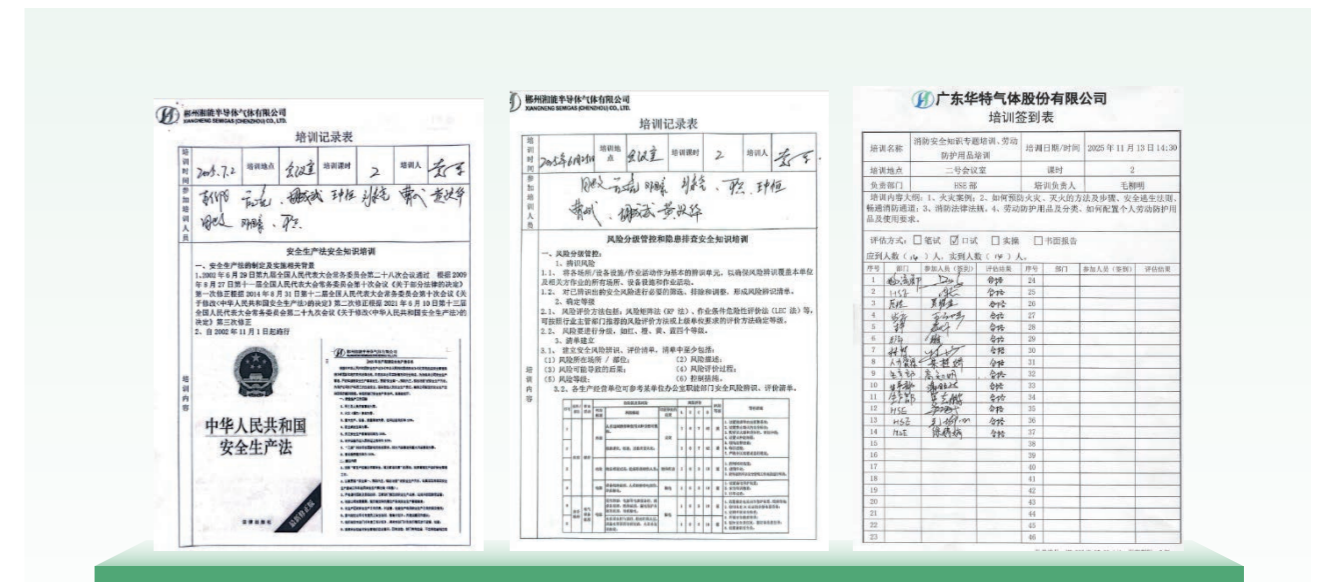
郴州湘能华导体气体有限公司
XIANGNENG SEMGAS (CHENZHOU) CO., LTD.

培训记录表

| 培训时间 | 2025.7.2 | 培训地点 | 会议室 | 培训课时 | 2 | 培训人 | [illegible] |
|---|---|---|---|---|---|---|---|
| 参加培训人员 | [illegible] | | | | | | |

安全生产法安全知识培训

一、安全生产法的制定及实施和修改历程

1.2002年6月29日第九届全国人民代表大会常务委员会第二十八次会议通过 根据2009年8月27日第十一届全国人民代表大会常务委员会第十次会议《关于修改部分法律的决定》第一次修正 根据2014年8月31日第十二届全国人民代表大会常务委员会第十次会议《关于修改〈中华人民共和国安全生产法〉的决定》第二次修正 根据2021年6月10日第十三届全国人民代表大会常务委员会第二十九次会议《关于修改〈中华人民共和国安全生产法〉的决定》第三次修正

2、自2002年11月1日起施行

培训内容

中华人民共和国
安全生产法

郴州湘能华导体气体有限公司
XIANGNENG SEMGAS (CHENZHOU) CO., LTD.

培训记录表

| 培训时间 | 2025年6月10日 | 培训地点 | 会议室 | 培训课时 | 2 | 培训人 | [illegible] |
|---|---|---|---|---|---|---|---|
| 参加培训人员 | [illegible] | | | | | | |

风险分级管控和隐患排查安全知识培训

一、风险分级管控：
1、辨识风险
1.1、将各场所/设备设施/作业活动作为基本的辨识单元，以确保风险辨识覆盖本单位及相关方作业的所有场所、设备设施和作业活动。
1.2、对已辨识出的安全风险进行必要的筛选、排除和调整，形成风险辨识清单。
2、确定等级
2.1、风险评价方法包括：风险矩阵法（RP法）、作业条件危险性评价法（LEC法）等，可按照行业主管部门推荐的风险评价方法或上级单位要求的评价方法确定等级。
2.2、风险要进行分级，按红、橙、黄、蓝四个等级。
3、清单建立
3.1、建立安全风险辨识、评价清单，清单中至少包括：
（1）风险所在场所 / 部位； （2）风险描述；
（3）风险可能导致的后果； （4）风险评价过程；
（5）风险等级； （6）控制措施。
3.2、各生产经营单位可参考某单位办公室职能部门安全风险辨识、评价清单。

培训内容

广东华特气体股份有限公司
培训签到表

| 培训名称 | 消防安全知识专题培训、劳动防护用品培训 | 培训日期/时间 | 2025年11月13日14:30 |
|---|---|---|---|
| 培训地点 | 二号会议室 | 课时 | 2 |
| 负责部门 | HSE部 | 培训负责人 | 毛榔明 |

培训内容大纲：1、火灾案例；2、如何预防火灾、灭火的方法及步骤、安全逃生技能、畅通消防通道；3、消防法律法规；4、劳动防护用品及分类、如何配置个人劳动防护用品及使用要求。

评估方式：□笔试 ☑口试 □实操 □书面报告
应到人数（14）人，实到人数（14）人。

| 序号 | 部门 | 参加人员（签到） | 评估结果 | 序号 | 部门 | 参加人员（签到） | 评估结果 |
|---|---|---|---|---|---|---|---|
| 1 | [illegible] | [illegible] | 合格 | 24 | | | |
| 2 | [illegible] | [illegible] | 合格 | 25 | | | |
| 3 | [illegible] | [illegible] | 合格 | 26 | | | |
| 4 | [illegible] | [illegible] | 合格 | 27 | | | |
| 5 | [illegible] | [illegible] | 合格 | 28 | | | |
| 6 | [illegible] | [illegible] | 合格 | 29 | | | |
| 7 | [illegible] | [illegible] | 合格 | 30 | | | |
| 8 | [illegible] | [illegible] | 合格 | 31 | | | |
| 9 | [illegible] | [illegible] | 合格 | 32 | | | |
| 10 | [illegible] | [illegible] | 合格 | 33 | | | |
| 11 | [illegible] | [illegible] | 合格 | 34 | | | |
| 12 | HSE | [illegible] | 合格 | 35 | | | |
| 13 | HSE | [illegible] | 合格 | 36 | | | |
| 14 | HSE | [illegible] | 合格 | 37 | | | |
| 15 | | | | 38 | | | |
| 16 | | | | 39 | | | |
| 17 | | | | 40 | | | |
| 18 | | | | 41 | | | |
| 19 | | | | 42 | | | |
| 20 | | | | 43 | | | |
| 21 | | | | 44 | | | |
| 22 | | | | 45 | | | |
| 23 | | | | 46 | | | |